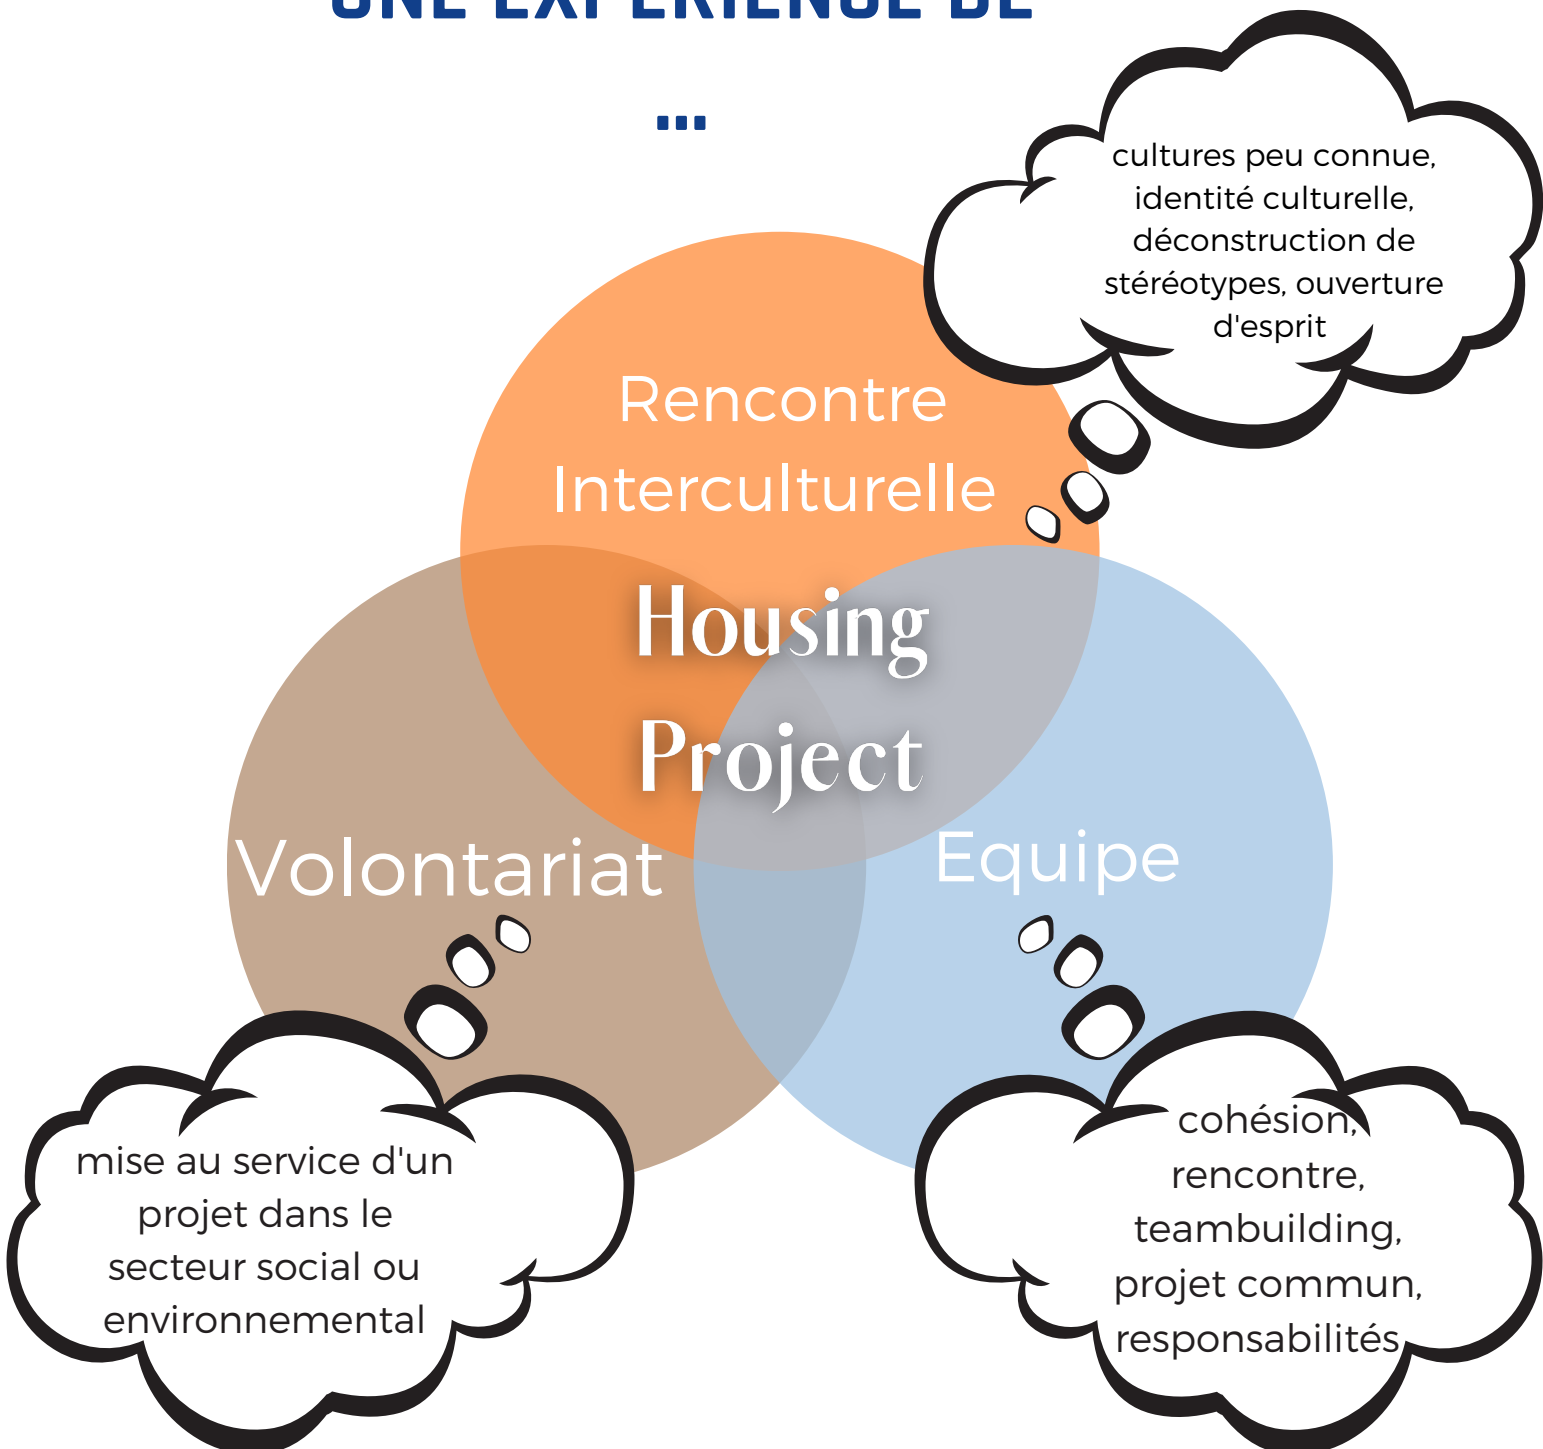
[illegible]

...

cultures peu connue, identité culturelle, déconstruction de stéréotypes, ouverture d'esprit

Rencontre Interculturelle

Housing Project

Volontariat

Equipe

mise au service d'un projet dans le secteur social ou environnemental

cohésion, rencontre, teambuilding, projet commun, responsabilités